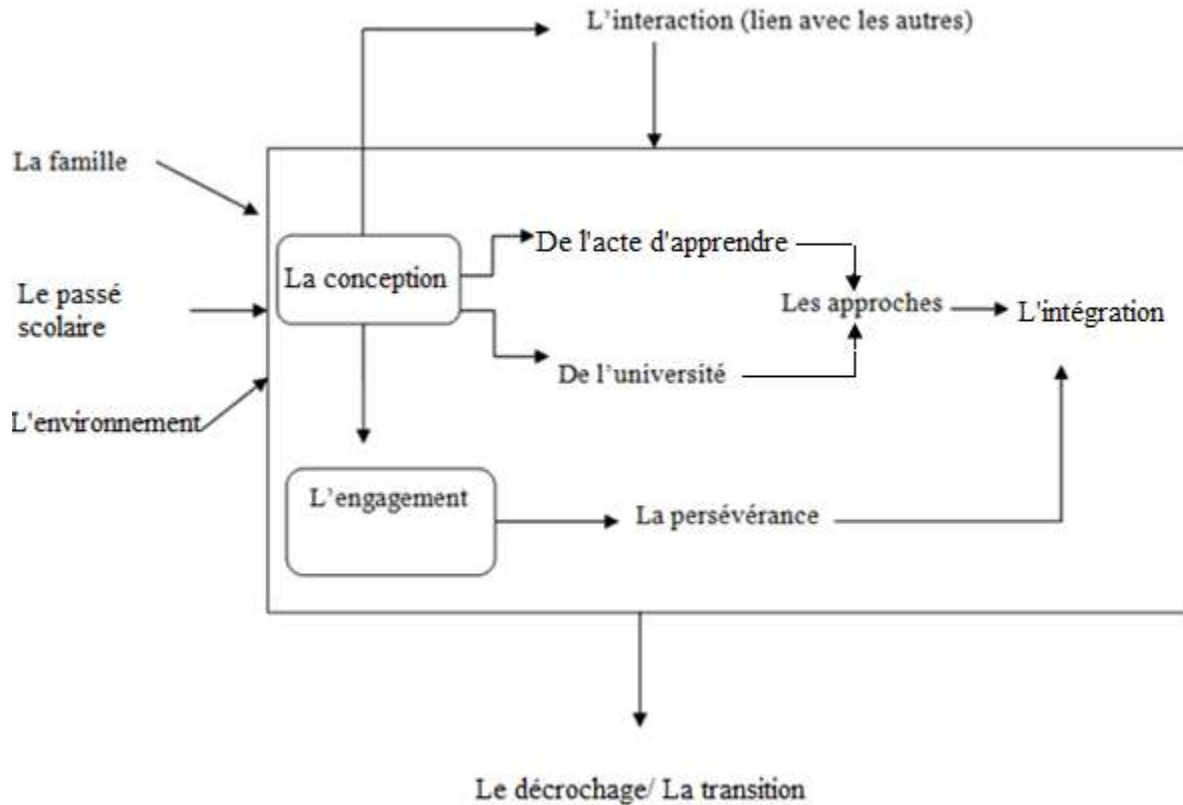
L’interaction (lien avec les autres)

La famille

Le passé scolaire

L'environnement

La conception

De l'acte d'apprendre

De l’université

Les approches

L'intégration

L’engagement

La persévérance

Le décrochage/ La transition